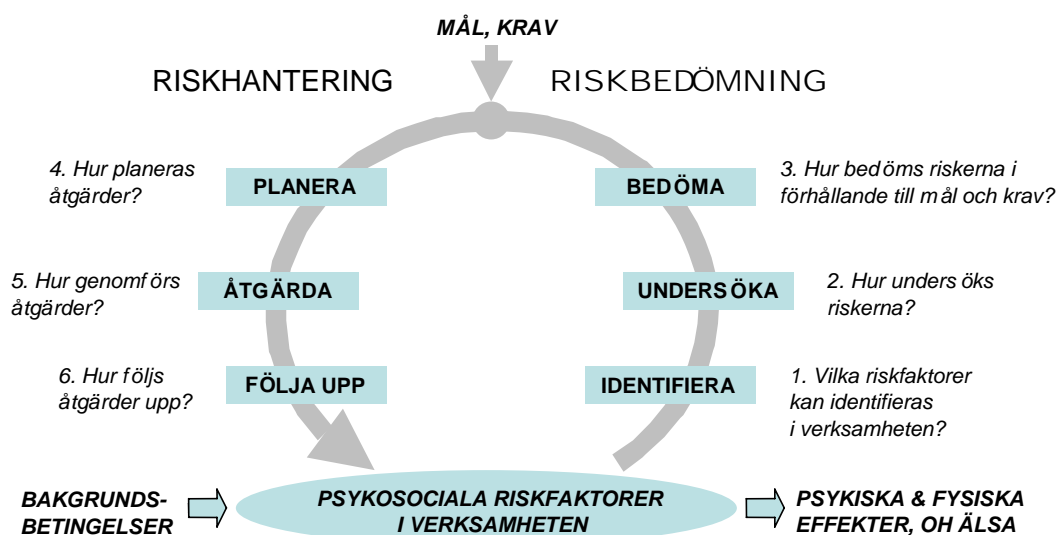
MÅL, KRAV

RISKHANTERING

RISKBEDÖMNING

4. Hur planeras åtgärder?

PLANERA

BEDÖMA

3. Hur bedöms riskerna i förhållande till mål och krav?

5. Hur genomförs åtgärder?

ÅTGÄRDA

UNDERSÖKA

2. Hur undersöks riskerna?

6. Hur följs åtgärder upp?

FÖLJA UPP

IDENTIFIERA

1. Vilka riskfaktorer kan identifieras i verksamheten?

BAKGRUNDSBETINGELSER

PSYKOSOCIALA RISKFAKTORER I VERKSAMHETEN

PSYKISKA & FYSISKA EFFEKTER, OHÄLSA